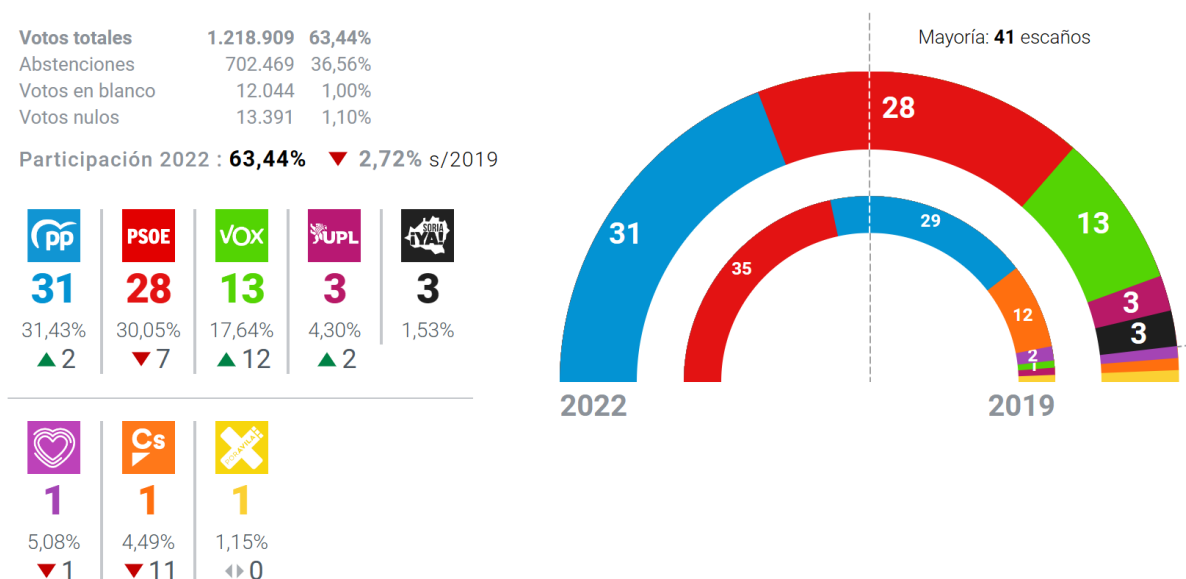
| | | |
|---|---|---|
| Votos totales | 1.218.909 | 63,44% |
| Abstenciones | 702.469 | 36,56% |
| Votos en blanco | 12.044 | 1,00% |
| Votos nulos | 13.391 | 1,10% |

Participación 2022 : 63,44% ▼ 2,72% s/2019

PP
31
31,43%
▲ 2

PSOE
28
30,05%
▼ 7

VOX
13
17,64%
▲ 12

UPL
3
4,30%
▲ 2

SORIA ¡YA!
3
1,53%

1
5,08%
▼ 1

Cs
1
4,49%
▼ 11

POR ÁVILA
1
1,15%
0

Mayoría: 41 escaños

31
28
13
3
3

35
29
12
2
1

2022
2019